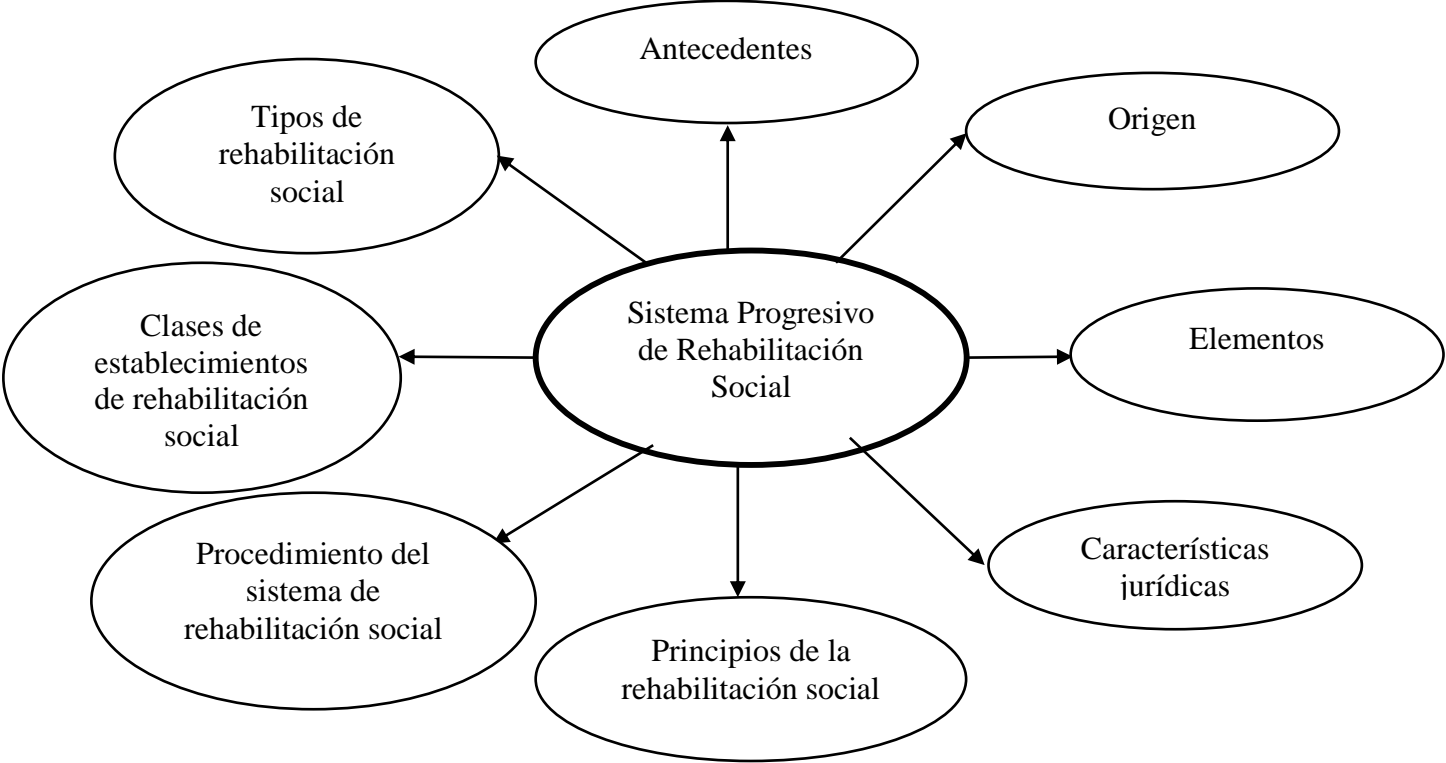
Antecedentes

Tipos de rehabilitación social

Origen

Clases de establecimientos de rehabilitación social

Sistema Progresivo de Rehabilitación Social

Elementos

Procedimiento del sistema de rehabilitación social

Características jurídicas

Principios de la rehabilitación social